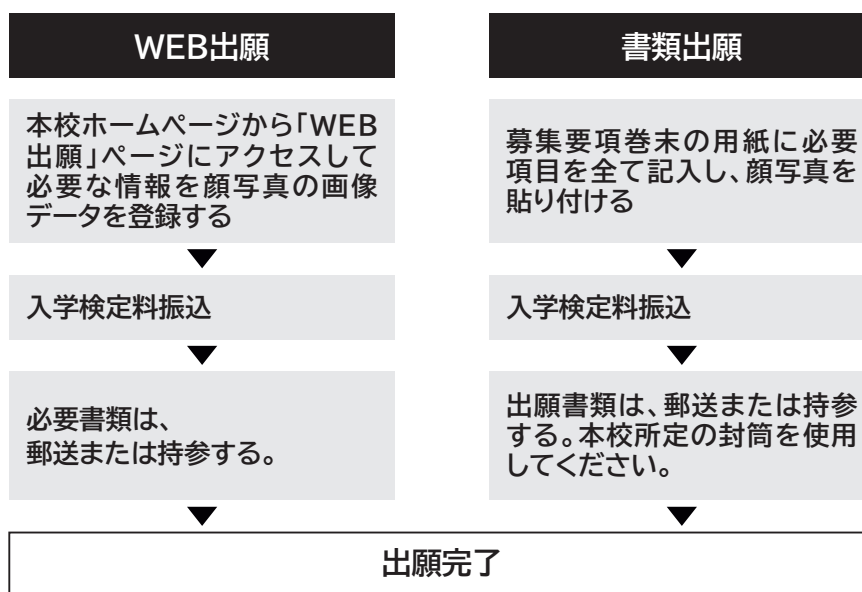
WEB出願

本校ホームページから「WEB出願」ページにアクセスして必要な情報を顔写真の画像データを登録する

入学検定料振込

必要書類は、
郵送または持参する。

書類出願

募集要項巻末の用紙に必要項目を全て記入し、顔写真を貼り付ける

入学検定料振込

出願書類は、郵送または持参する。本校所定の封筒を使用してください。

出願完了